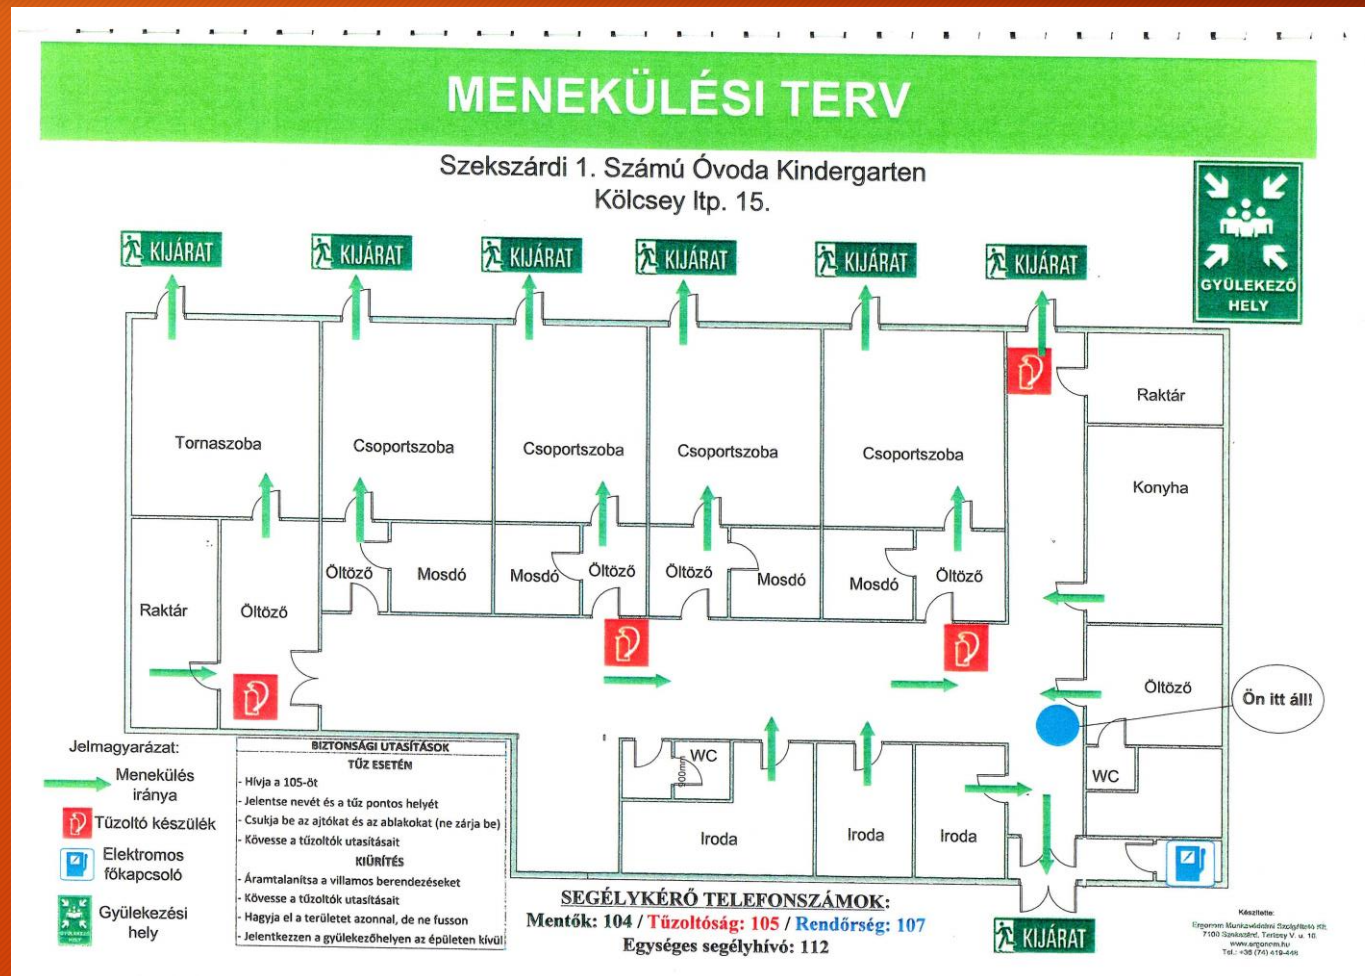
MENEKÜLÉSI TERV

Szekszárdi 1. Számú Óvoda Kindergarten
Kölcsey ltp. 15.

GYÜLEKEZŐ HELY

KIJÁRAT KIJÁRAT KIJÁRAT KIJÁRAT KIJÁRAT KIJÁRAT

Raktár

Tornaszoba Csoportszoba Csoportszoba Csoportszoba Csoportszoba

Konyha

Raktár Öltöző Öltöző Mosdó Mosdó Öltöző Öltöző Mosdó Mosdó Öltöző

Öltöző

Ön itt áll!

WC 900mm WC

Iroda Iroda Iroda

Jelmagyarázat:
Menekülés iránya
Tűzoltó készülék
Elektromos főkapcsoló
Gyülekezési hely

BIZTONSÁGI UTASÍTÁSOK
TŰZ ESETÉN
- Hívja a 105-öt
- Jelentse nevét és a tűz pontos helyét
- Csukja be az ajtókat és az ablakokat (ne zárja be)
- Kövesse a tűzoltók utasításait
KIÜRÍTÉS
- Áramtalanítsa a villamos berendezéseket
- Kövesse a tűzoltók utasításait
- Hagyja el a területet azonnal, de ne fusson
- Jelentkezzen a gyülekezőhelyen az épületen kívül

SEGÉLYKÉRŐ TELEFONSZÁMOK:
Mentők: 104 / Tűzoltóság: 105 / Rendőrség: 107
Egységes segélyhívó: 112

KIJÁRAT

Készítette:
Ergonom Munkavédelmi Szolgáltató Kft.
7100 Szekszárd, Tartsay V. u. 10.
www.ergonom.hu
Tel.: +36 (74) 419-448